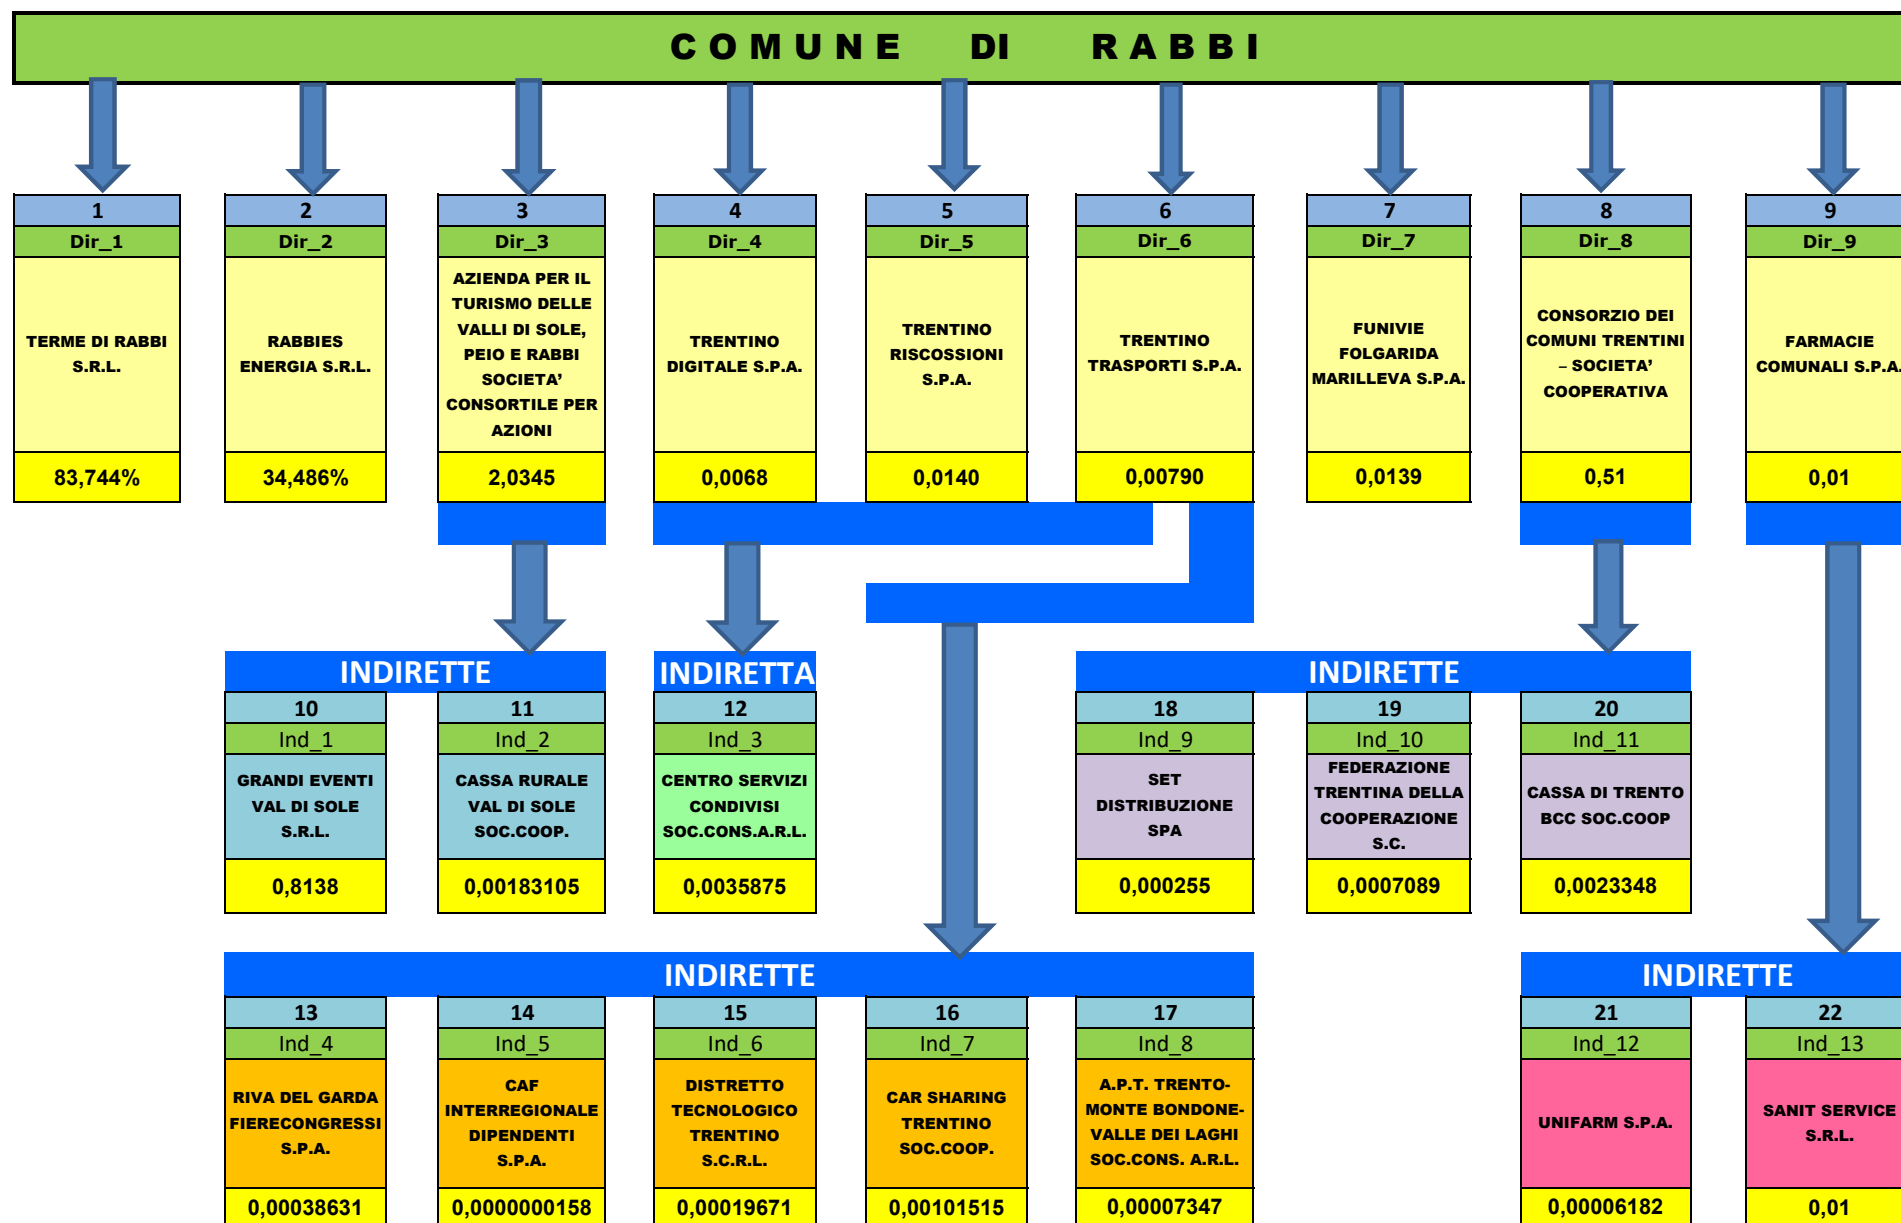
COMUNE DI RABBI

1
Dir_1
TERME DI RABBI S.R.L.
83,744%

2
Dir_2
RABBIES ENERGIA S.R.L.
34,486%

3
Dir_3
AZIENDA PER IL TURISMO DELLE VALLI DI SOLE, PEIO E RABBI SOCIETA' CONSORTILE PER AZIONI
2,0345

4
Dir_4
TRENTINO DIGITALE S.P.A.
0,0068

5
Dir_5
TRENTINO RISCOSSIONI S.P.A.
0,0140

6
Dir_6
TRENTINO TRASPORTI S.P.A.
0,00790

7
Dir_7
FUNIVIE FOLGARIDA MARILLEVA S.P.A.
0,0139

8
Dir_8
CONSORZIO DEI COMUNI TRENTINI – SOCIETA' COOPERATIVA
0,51

9
Dir_9
FARMACIE COMUNALI S.P.A.
0,01

INDIRETTE
10
Ind_1
GRANDI EVENTI VAL DI SOLE S.R.L.
0,8138

11
Ind_2
CASSA RURALE VAL DI SOLE SOC.COOP.
0,00183105

INDIRETTA
12
Ind_3
CENTRO SERVIZI CONDIVISI SOC.CONS.A.R.L.
0,0035875

INDIRETTE
18
Ind_9
SET DISTRIBUZIONE SPA
0,000255

19
Ind_10
FEDERAZIONE TRENTINA DELLA COOPERAZIONE S.C.
0,0007089

20
Ind_11
CASSA DI TRENTO BCC SOC.COOP
0,0023348

INDIRETTE
13
Ind_4
RIVA DEL GARDA FIERECONGRESSI S.P.A.
0,00038631

14
Ind_5
CAF INTERREGIONALE DIPENDENTI S.P.A.
0,0000000158

15
Ind_6
DISTRETTO TECNOLOGICO TRENTINO S.C.R.L.
0,00019671

16
Ind_7
CAR SHARING TRENTINO SOC.COOP.
0,00101515

17
Ind_8
A.P.T. TRENTO-MONTE BONDONE-VALLE DEI LAGHI SOC.CONS. A.R.L.
0,00007347

INDIRETTE
21
Ind_12
UNIFARM S.P.A.
0,00006182

22
Ind_13
SANIT SERVICE S.R.L.
0,01